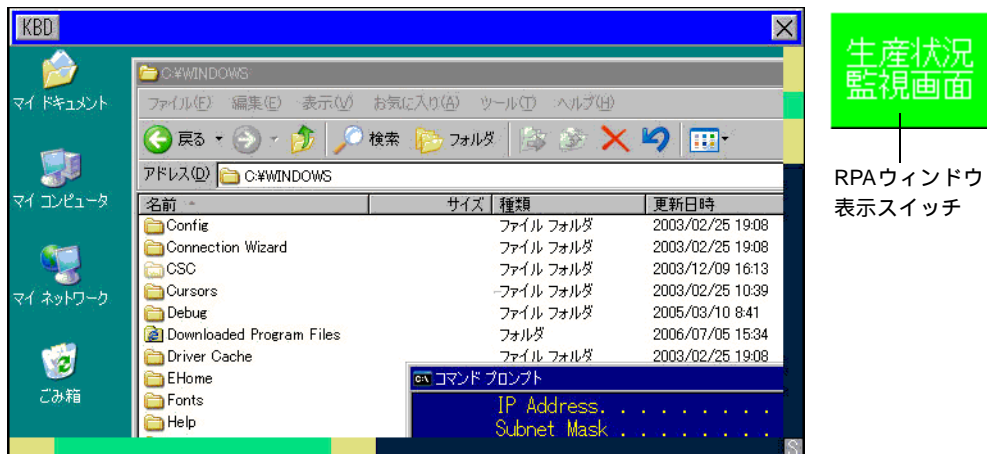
KBD

マイ ドキュメント

マイ コンピュータ

マイ ネットワーク

ごみ箱

C:¥WINDOWS

ファイル(F) 編集(E) 表示(V) お気に入り(A) ツール(T) ヘルプ(H)

戻る 検索 フォルダ

アドレス(D) C:¥WINDOWS

| 名前 | サイズ | 種類 | 更新日時 |
|---|---|---|---|
| Config | | ファイル フォルダ | 2003/02/25 19:08 |
| Connection Wizard | | ファイル フォルダ | 2003/02/25 19:08 |
| CSC | | ファイル フォルダ | 2003/12/09 16:13 |
| Cursors | | ファイル フォルダ | 2003/02/25 10:39 |
| Debug | | ファイル フォルダ | 2005/03/10 8:41 |
| Downloaded Program Files | | フォルダ | 2006/07/05 15:34 |
| Driver Cache | | ファイル フォルダ | 2003/02/25 19:08 |
| EHome | | | |
| Fonts | | | |
| Help | | | |

コマンド プロンプト

IP Address. . . . . . . .
Subnet Mask . . . . . . .

生産状況
監視画面

RPAウィンドウ
表示スイッチ